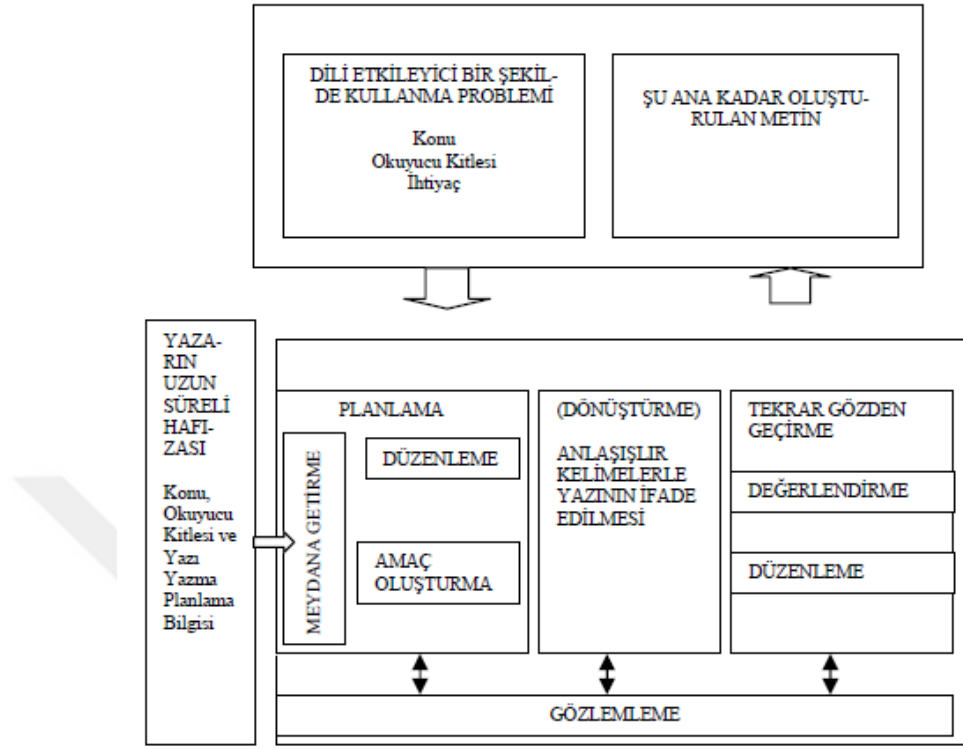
DİLİ ETKİLEYİCİ BİR ŞEKİLDE KULLANMA PROBLEMİ

Konu
Okuyucu Kitlesi
İhtiyaç

ŞU ANA KADAR OLUŞTURULAN METİN

YAZARIN UZUN SÜRELİ HAFIZASI

Konu, Okuyucu Kitlesi ve Yazı Yazma Planlama Bilgisi

PLANLAMA

MEYDANA GETİRME

DÜZENLEME

AMAÇ OLUŞTURMA

(DÖNÜŞTÜRME)

ANLAŞIŞLIR KELİMELERLE YAZININ İFADE EDİLMESİ

TEKRAR GÖZDEN GEÇİRME

DEĞERLENDİRME

DÜZENLEME

GÖZLEMLEME